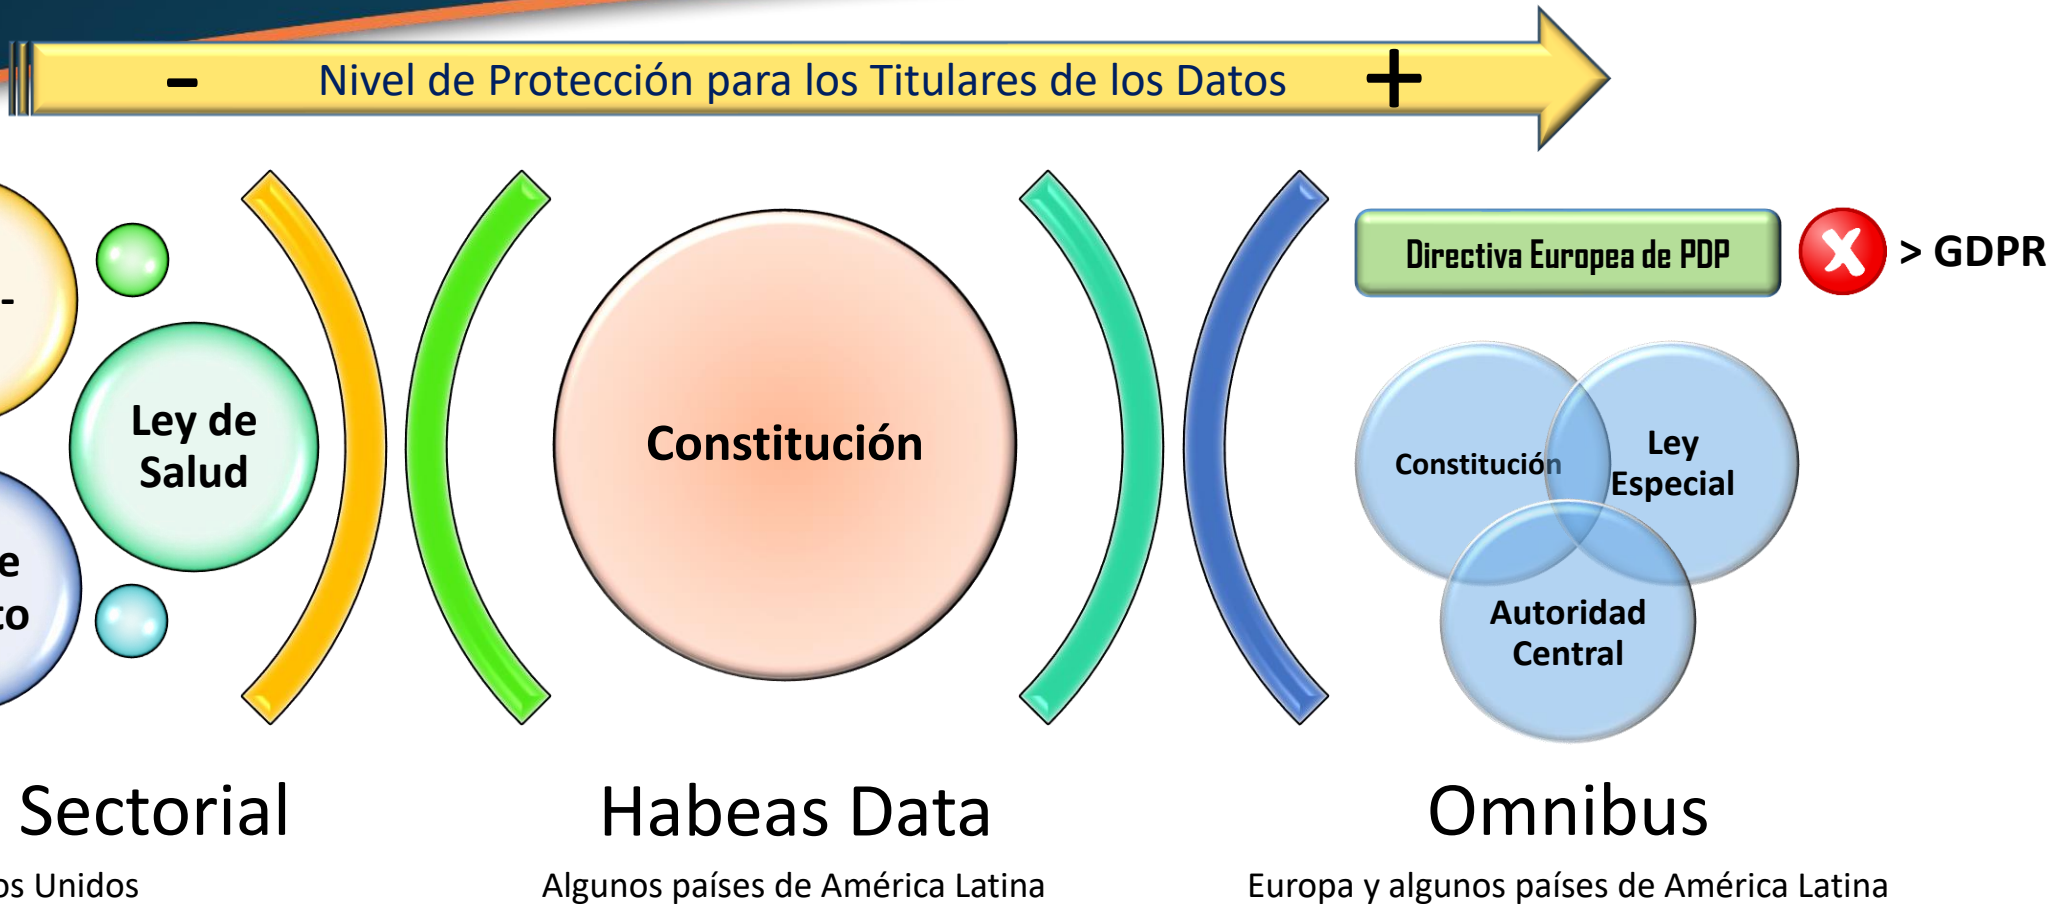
- Nivel de Protección para los Titulares de los Datos +

-

Ley de Salud

e
:o

Sectorial

os Unidos

Constitución

Habeas Data

Algunos países de América Latina

Directiva Europea de PDP

> GDPR

Constitución

Ley Especial

Autoridad Central

Omnibus

Europa y algunos países de América Latina